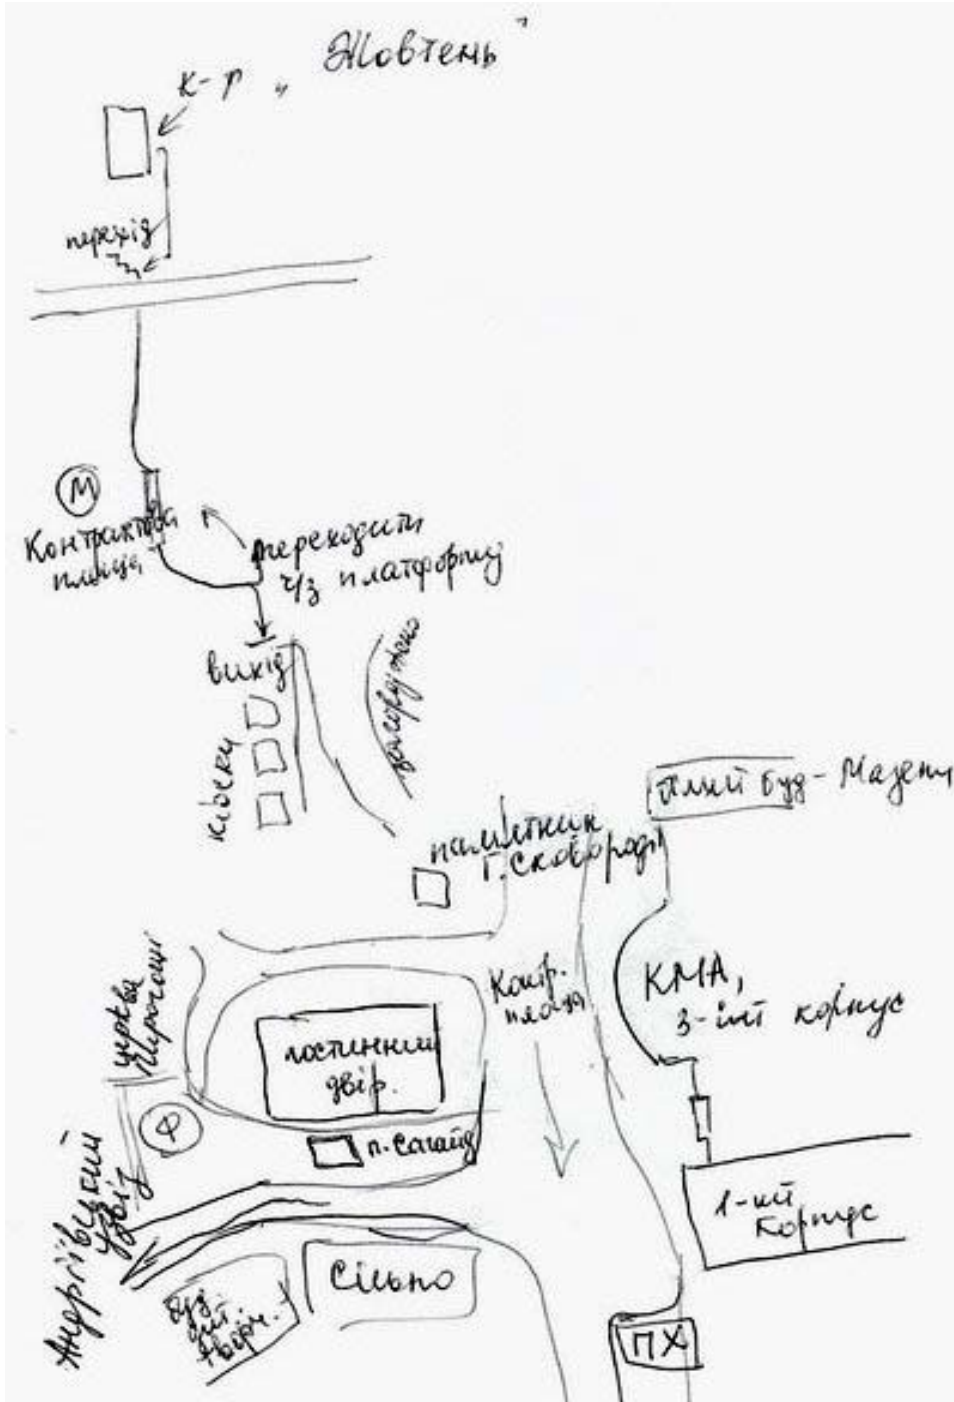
к-р „Жовтень"

перехід

М
Контрактова площа

переходити ч/з платформу

вихід

кіоски

реконструкція

Жилий буд - Мазепи

пам'ятник Г. Сковороди

церква Пирогощі

Контр. площа

КМА, 3-ій корпус

Гостинний двір.

Ф

п. Сагайд.

Андріївський узвіз

1-ий корпус

Сільпо

буд. міс. вибор.

ПХ